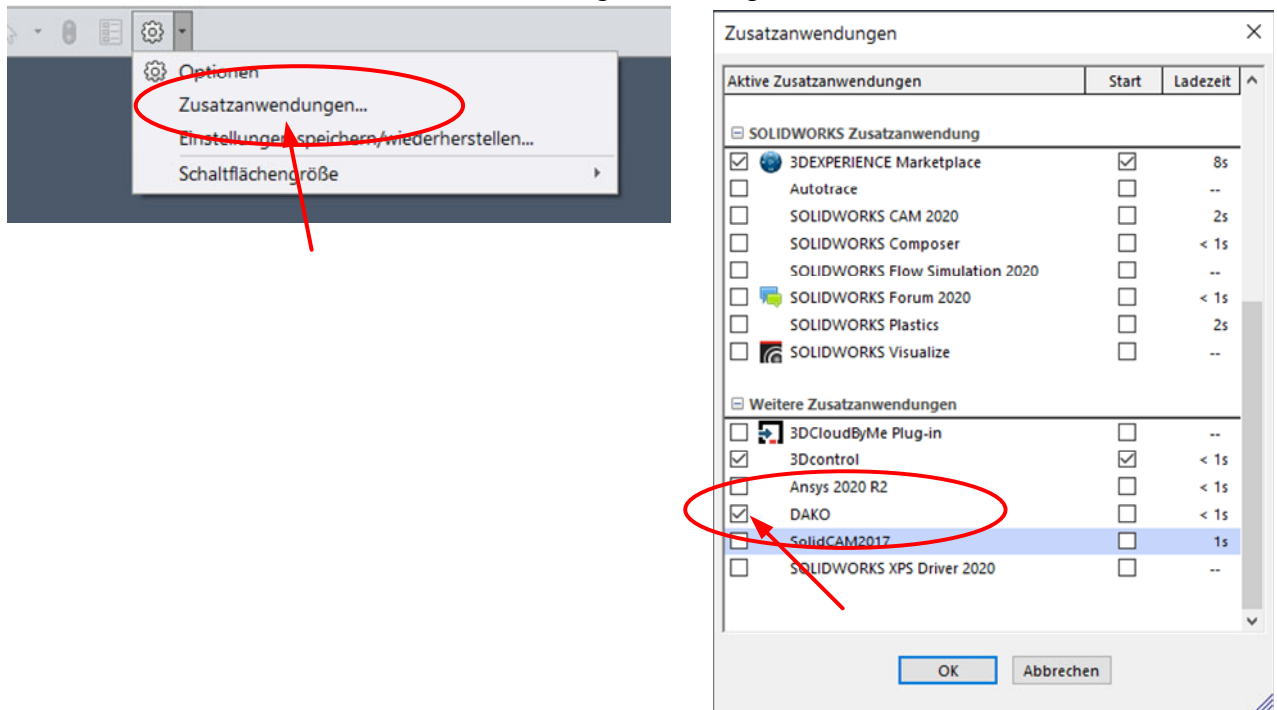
Optionen
Zusatzanwendungen...
Einstellungen speichern/wiederherstellen...
Schaltflächengröße

Zusatzanwendungen

| Aktive Zusatzanwendungen | Start | Ladezeit |
|---|---|---|
| SOLIDWORKS Zusatzanwendung | | |
| 3DEXPERIENCE Marketplace | | 8s |
| Autotrace | | -- |
| SOLIDWORKS CAM 2020 | | 2s |
| SOLIDWORKS Composer | | < 1s |
| SOLIDWORKS Flow Simulation 2020 | | -- |
| SOLIDWORKS Forum 2020 | | < 1s |
| SOLIDWORKS Plastics | | 2s |
| SOLIDWORKS Visualize | | -- |
| Weitere Zusatzanwendungen | | |
| 3DCloudByMe Plug-in | | -- |
| 3Dcontrol | | < 1s |
| Ansys 2020 R2 | | < 1s |
| DAKO | | < 1s |
| SolidCAM2017 | | 1s |
| SOLIDWORKS XPS Driver 2020 | | -- |

OK
Abbrechen